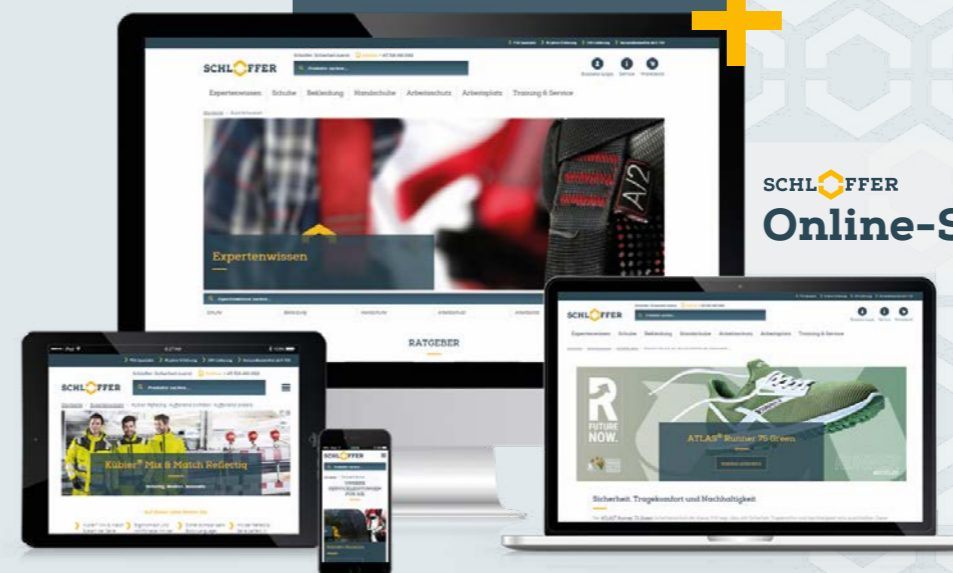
SCHLOFFER
Online-S

SCHLOFFER
Produkte suchen...
Expertenwissen Schuhe Bekleidung Handschuhe Arbeitsschutz Arbeitsplatz Training & Service
Expertenwissen
RATGEBER

SCHLOFFER
Produkte suchen...
Kübler® Mix & Match Reflectiq

SCHLOFFER
Expertenwissen Schuhe Bekleidung Handschuhe Arbeitsschutz Arbeitsplatz Training & Service
FUTURE NOW.
ATLAS® Runner 75 Green
Sicherheit, Tragekomfort und Nachhaltigkeit

SCHLOFFER